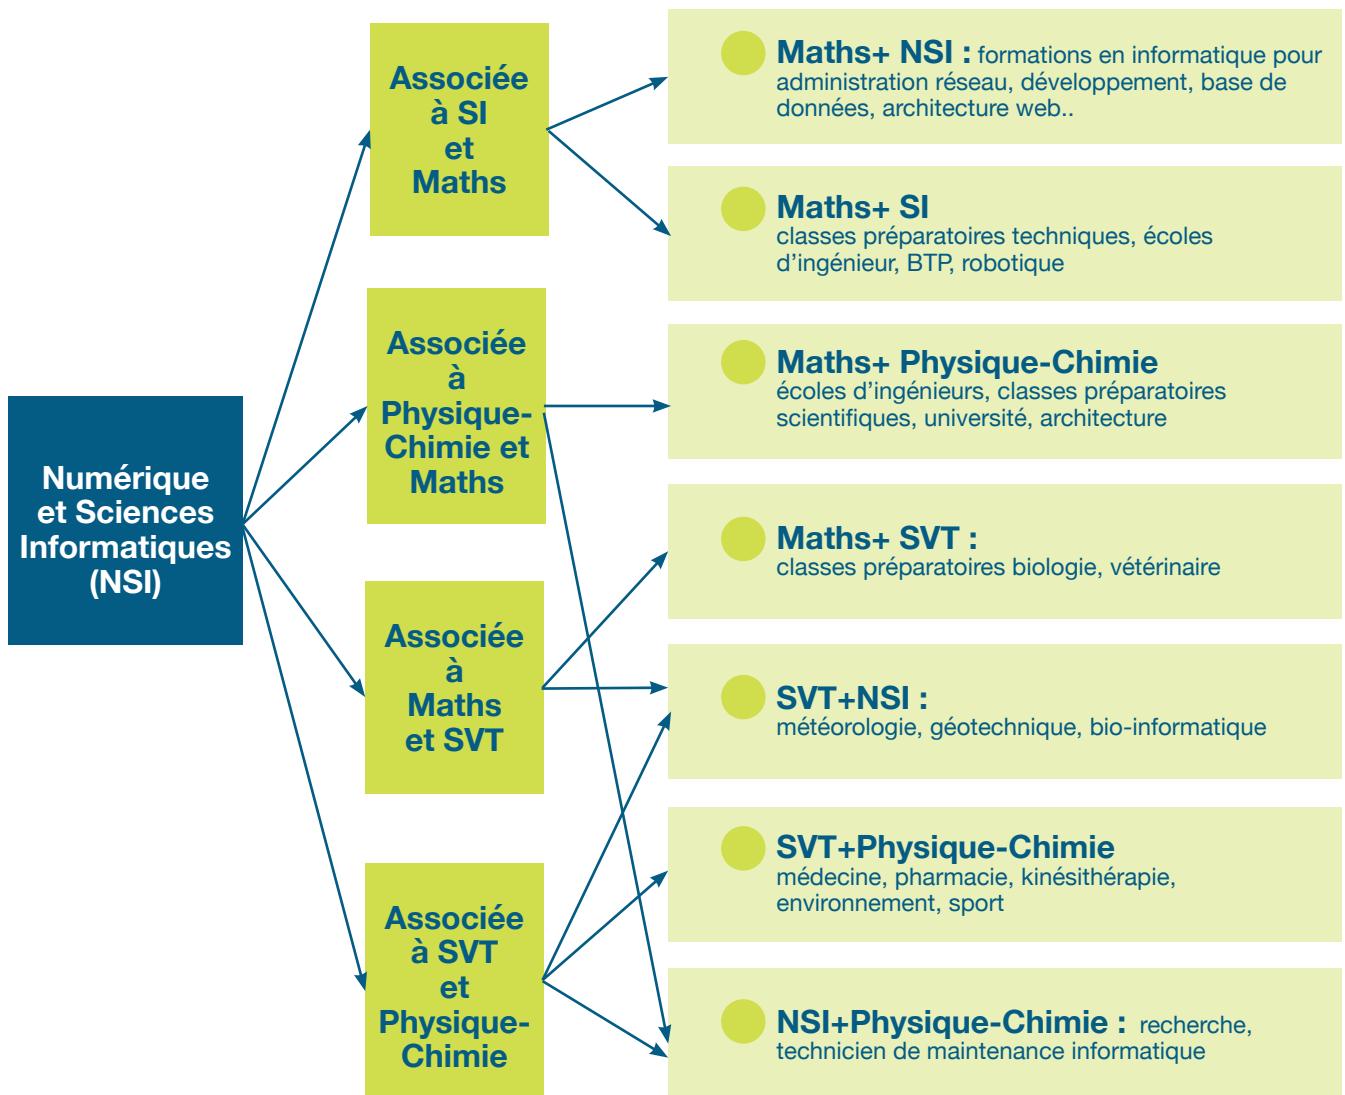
Numérique et Sciences Informatiques (NSI)

Associée à SI et Maths

Associée à Physique-Chimie et Maths

Associée à Maths et SVT

Associée à SVT et Physique-Chimie

Maths+ NSI : formations en informatique pour administration réseau, développement, base de données, architecture web..

Maths+ SI
classes préparatoires techniques, écoles d'ingénieur, BTP, robotique

Maths+ Physique-Chimie
écoles d'ingénieurs, classes préparatoires scientifiques, université, architecture

Maths+ SVT :
classes préparatoires biologie, vétérinaire

SVT+NSI :
météorologie, géotechnique, bio-informatique

SVT+Physique-Chimie
médecine, pharmacie, kinésithérapie, environnement, sport

NSI+Physique-Chimie : recherche, technicien de maintenance informatique